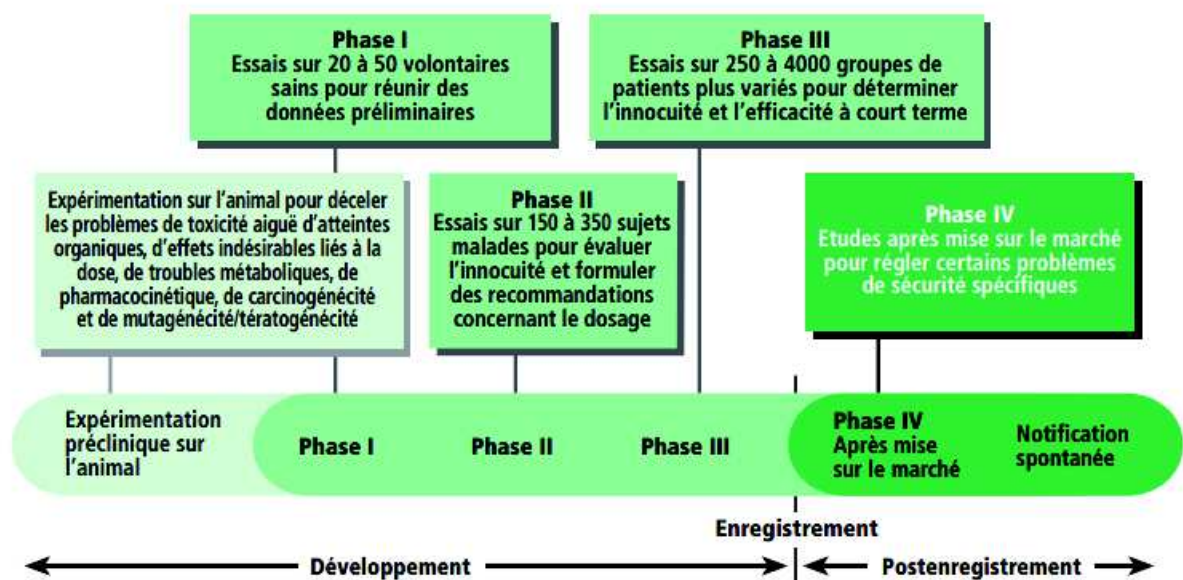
Phase I
Essais sur 20 à 50 volontaires sains pour réunir des données préliminaires

Phase III
Essais sur 250 à 4000 groupes de patients plus variés pour déterminer l'innocuité et l'efficacité à court terme

Expérimentation sur l'animal pour déceler les problèmes de toxicité aiguë d'atteintes organiques, d'effets indésirables liés à la dose, de troubles métaboliques, de pharmacocinétique, de carcinogénécité et de mutagénécité/tératogénécité

Phase II
Essais sur 150 à 350 sujets malades pour évaluer l'innocuité et formuler des recommandations concernant le dosage

Phase IV
Etudes après mise sur le marché pour régler certains problèmes de sécurité spécifiques

Expérimentation préclinique sur l'animal

Phase I

Phase II

Phase III

Phase IV
Après mise sur le marché

Notification spontanée

Enregistrement

Développement

Postenregistrement